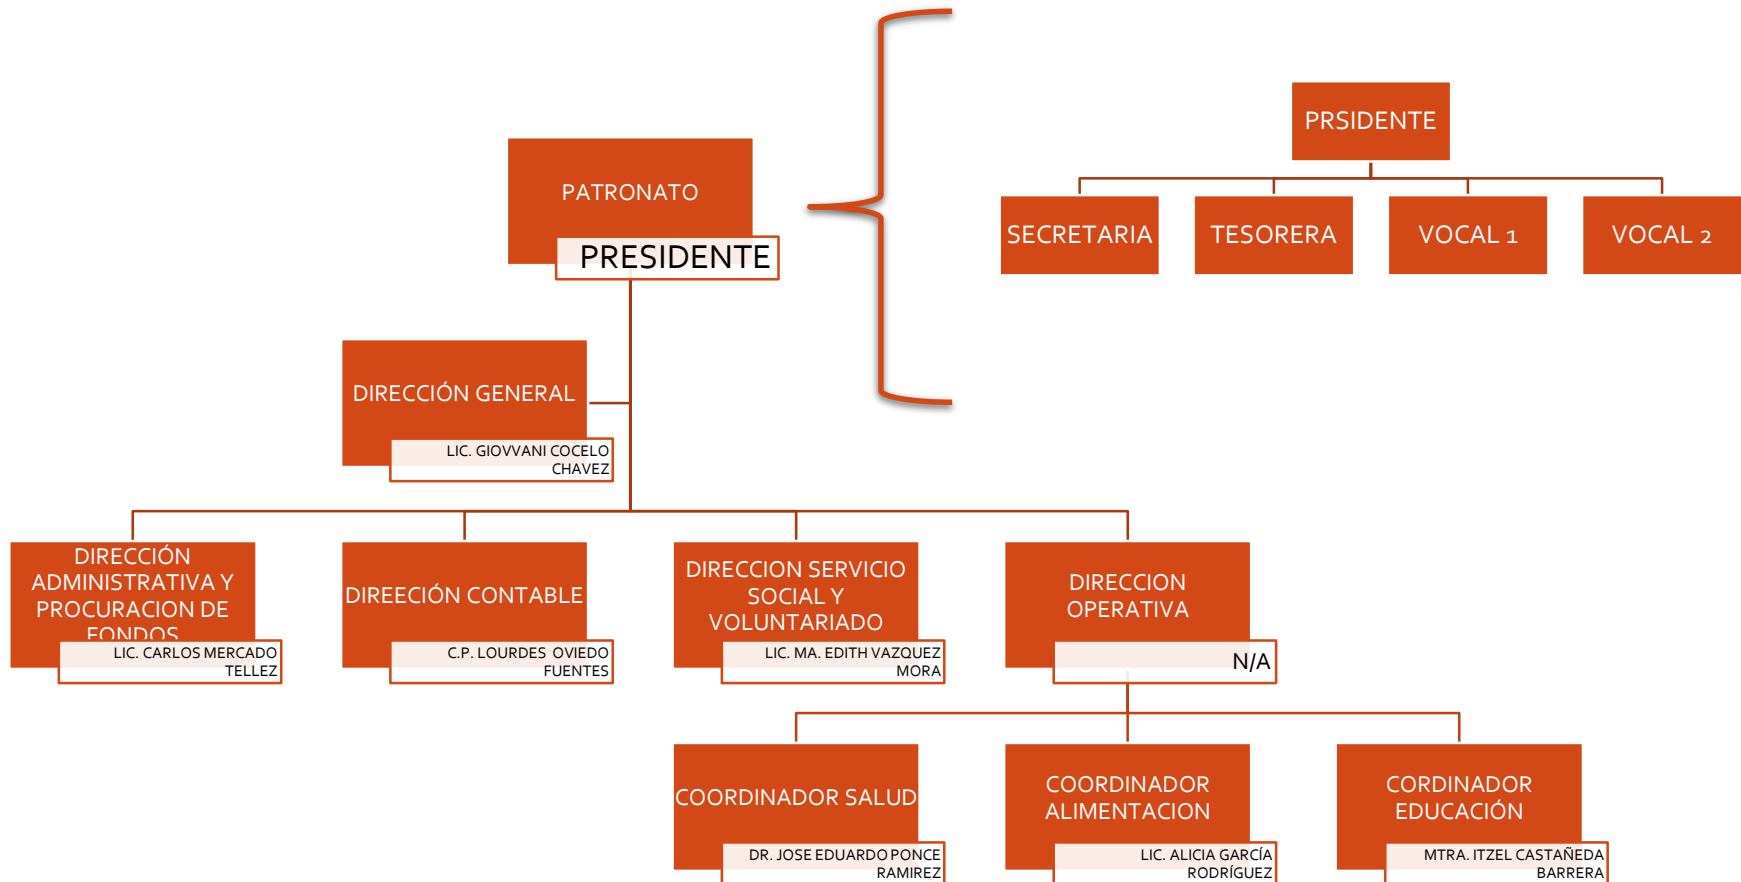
PATRONATO
PRESIDENTE

PRSIDENTE
SECRETARIA
TESORERA
VOCAL 1
VOCAL 2

DIRECCIÓN GENERAL
LIC. GIOVVANI COCELO CHAVEZ

DIRECCIÓN ADMINISTRATIVA Y PROCURACION DE FONDOS
LIC. CARLOS MERCADO TELLEZ

DIREECIÓN CONTABLE
C.P. LOURDES OVIEDO FUENTES

DIRECCION SERVICIO SOCIAL Y VOLUNTARIADO
LIC. MA. EDITH VAZQUEZ MORA

DIRECCION OPERATIVA
N/A

COORDINADOR SALUD
DR. JOSE EDUARDO PONCE RAMIREZ

COORDINADOR ALIMENTACION
LIC. ALICIA GARCÍA RODRÍGUEZ

CORDINADOR EDUCACIÓN
MTRA. ITZEL CASTAÑEDA BARRERA